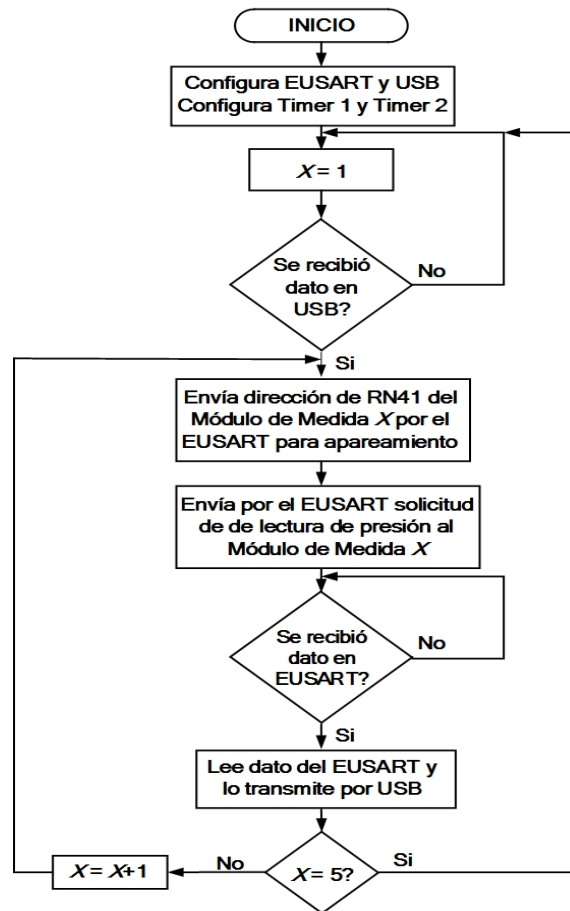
INICIO

Configura EUSART y USB
Configura Timer 1 y Timer 2

$X = 1$

Se recibió dato en USB?

No

Si

Envía dirección de RN41 del Módulo de Medida $X$ por el EUSART para apareamiento

Envía por el EUSART solicitud de de lectura de presión al Módulo de Medida $X$

Se recibió dato en EUSART?

No

Si

Lee dato del EUSART y lo transmite por USB

$X = 5$?

No

Si

$X = X+1$